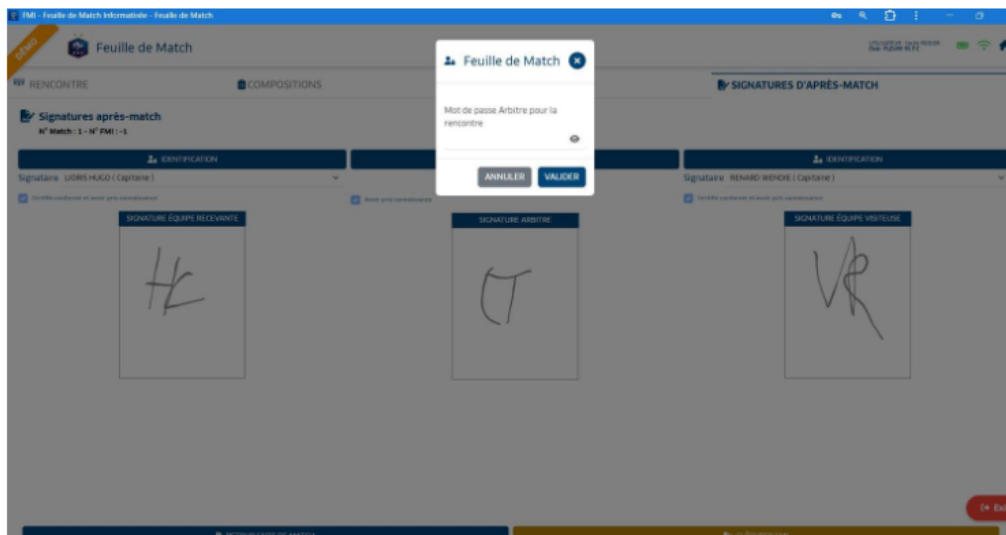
FMI - Feuille de Match Informatisée - Feuille de Match

DÉMO

Feuille de Match

RENCONTRE

COMPOSITIONS

SIGNATURES D'APRÈS-MATCH

Signatures après-match

N° Match : 1 - N° FMI : -1

IDENTIFICATION

Signataire LLORIS HUGO ( Capitaine )

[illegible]

SIGNATURE ÉQUIPE RECEVANTE

HL

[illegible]

SIGNATURE ARBITRE

CT

IDENTIFICATION

Signataire RENARD WENDIE ( Capitaine )

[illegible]

SIGNATURE ÉQUIPE VISITEUSE

VR

Feuille de Match

Mot de passe Arbitre pour la rencontre

ANNULER

VALIDER

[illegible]

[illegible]